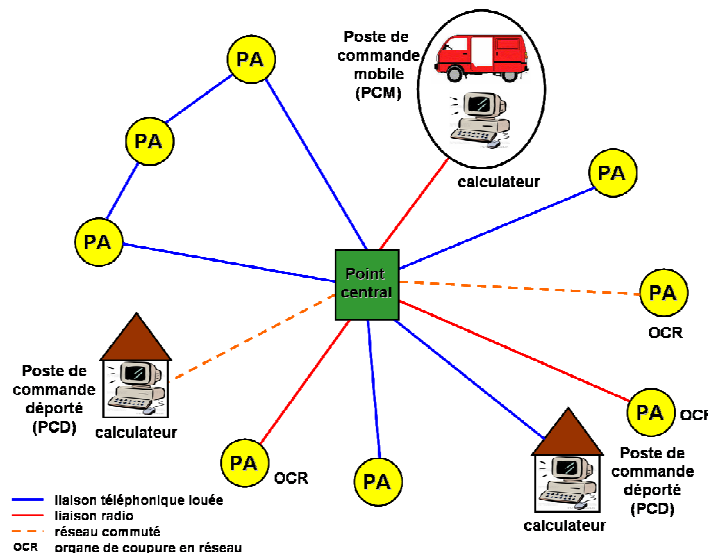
PA

PA

PA

Poste de commande mobile (PCM)

calculateur

PA

Point central

PA

OCR

Poste de commande déporté (PCD)

calculateur

PA

OCR

PA

OCR

PA

Poste de commande déporté (PCD)

calculateur

liaison téléphonique louée
liaison radio
réseau commuté
OCR organe de coupure en réseau